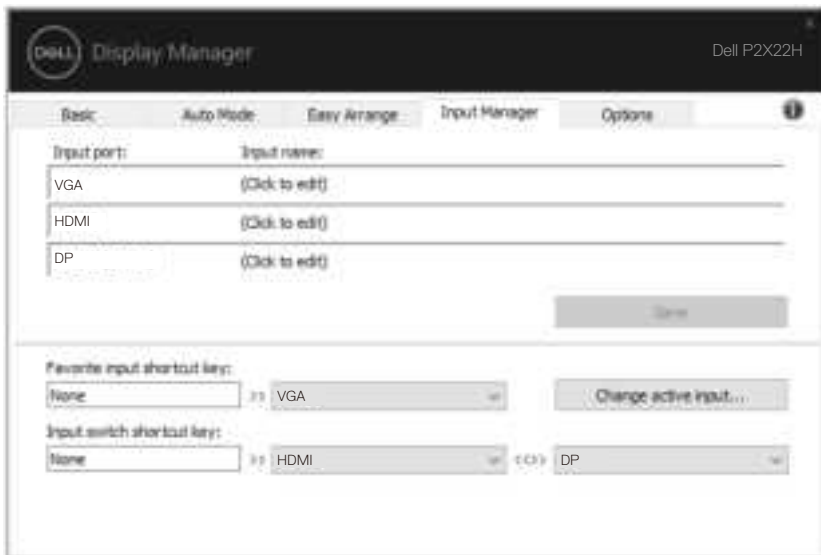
DELL Display Manager

Dell P2X22H

Basic Auto Mode Easy Arrange Input Manager Options

| Input port: | Input name: |
|---|---|
| VGA | (Click to edit) |
| HDMI | (Click to edit) |
| DP | (Click to edit) |

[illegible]

Favorite input shortcut key:

None >> VGA

Change active input...

Input switch shortcut key:

None >> HDMI <<>> DP